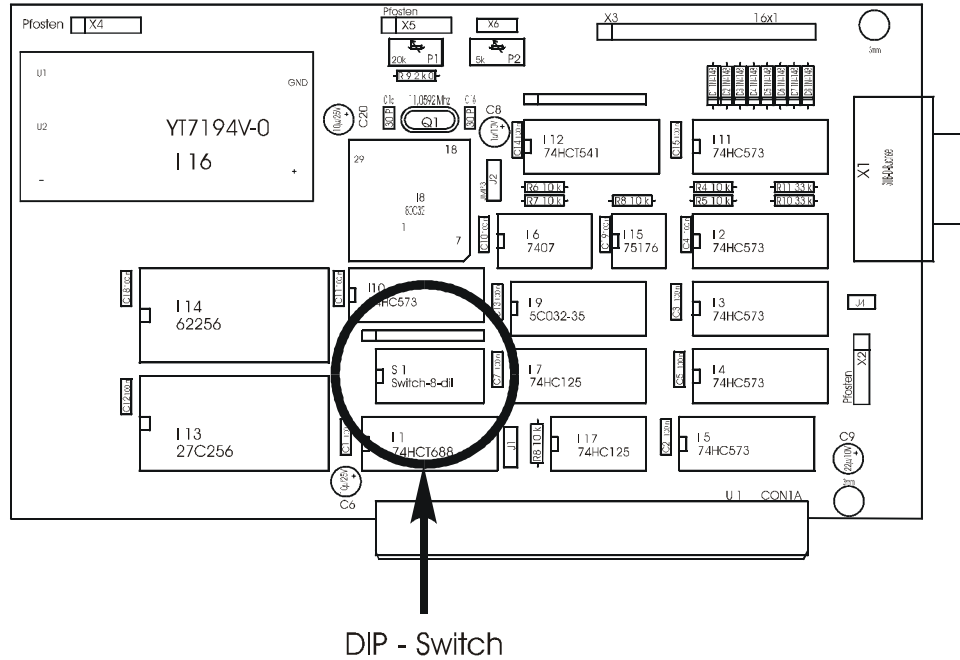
Pfosten X4
Pfosten X5
X6
X3 16x1
20k P1
5k P2
R9 2 k0
U1
GND
U2
YT7194V-0
I 16
-
+
C20
11,0592 MHz
Q1
C8
I 12
74HCT541
I 11
74HC573
X1
29
18
J2
R6 10 k
R7 10 k
R8 10 k
R4 10 k
R5 10 k
R11 33 k
R10 33 k
I8
80C32
1
7
I 6
7407
I 15
75176
I 2
74HC573
I 14
62256
I 10
74HC573
I 9
80C32-35
I 3
74HC573
J4
S 1
Switch-8-dil
I 7
74HC125
I 4
74HC573
Pfosten X2
I 13
27C256
I 1
74HCT688
J1
R8 10 k
I 17
74HC125
I 5
74HC573
C9
C6
U 1 CON1A
DIP - Switch